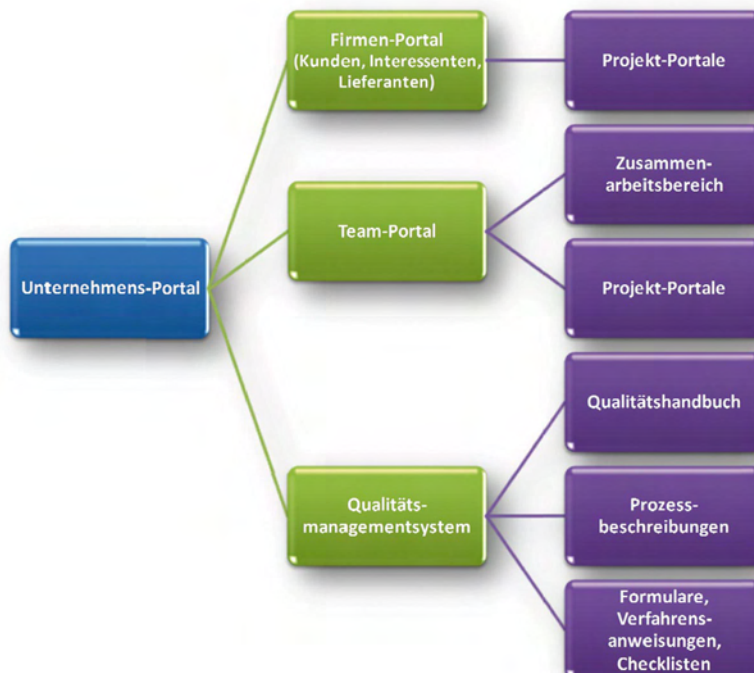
Unternehmens-Portal

Firmen-Portal (Kunden, Interessenten, Lieferanten)

Projekt-Portale

Team-Portal

Zusammen-arbeitsbereich

Projekt-Portale

Qualitäts-managementsystem

Qualitätshandbuch

Prozess-beschreibungen

Formulare, Verfahrens-anweisungen, Checklisten